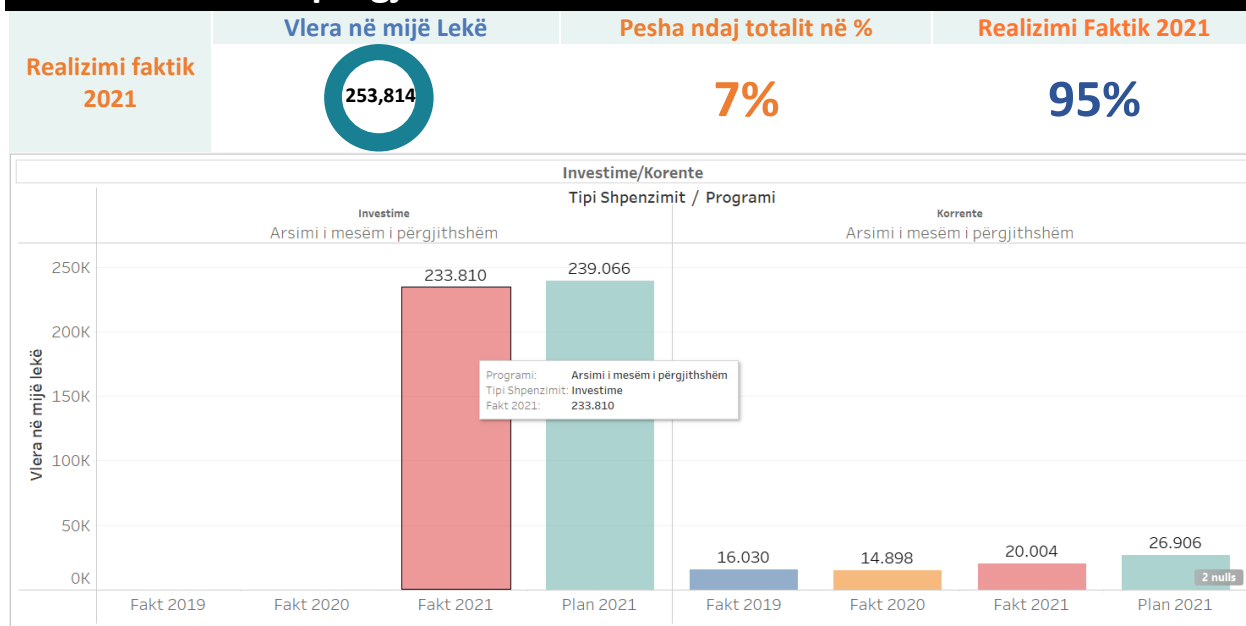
Realizimi faktik 2021

Vlera në mijë Lekë

253,814

Pesha ndaj totalit në %

7%

Realizimi Faktik 2021

95%

Investime/Korente

Tipi Shpenzimit / Programi

Investime

Arsimi i mesëm i përgjithshëm

Korente

Arsimi i mesëm i përgjithshëm

Vlera në mijë lekë

250K
200K
150K
100K
50K
0K

233.810
239.066

Programi: Arsimi i mesëm i përgjithshëm
Tipi Shpenzimit: Investime
Fakt 2021: 233.810

16.030
14.898
20.004
26.906

2 nulls

Fakt 2019
Fakt 2020
Fakt 2021
Plan 2021
Fakt 2019
Fakt 2020
Fakt 2021
Plan 2021